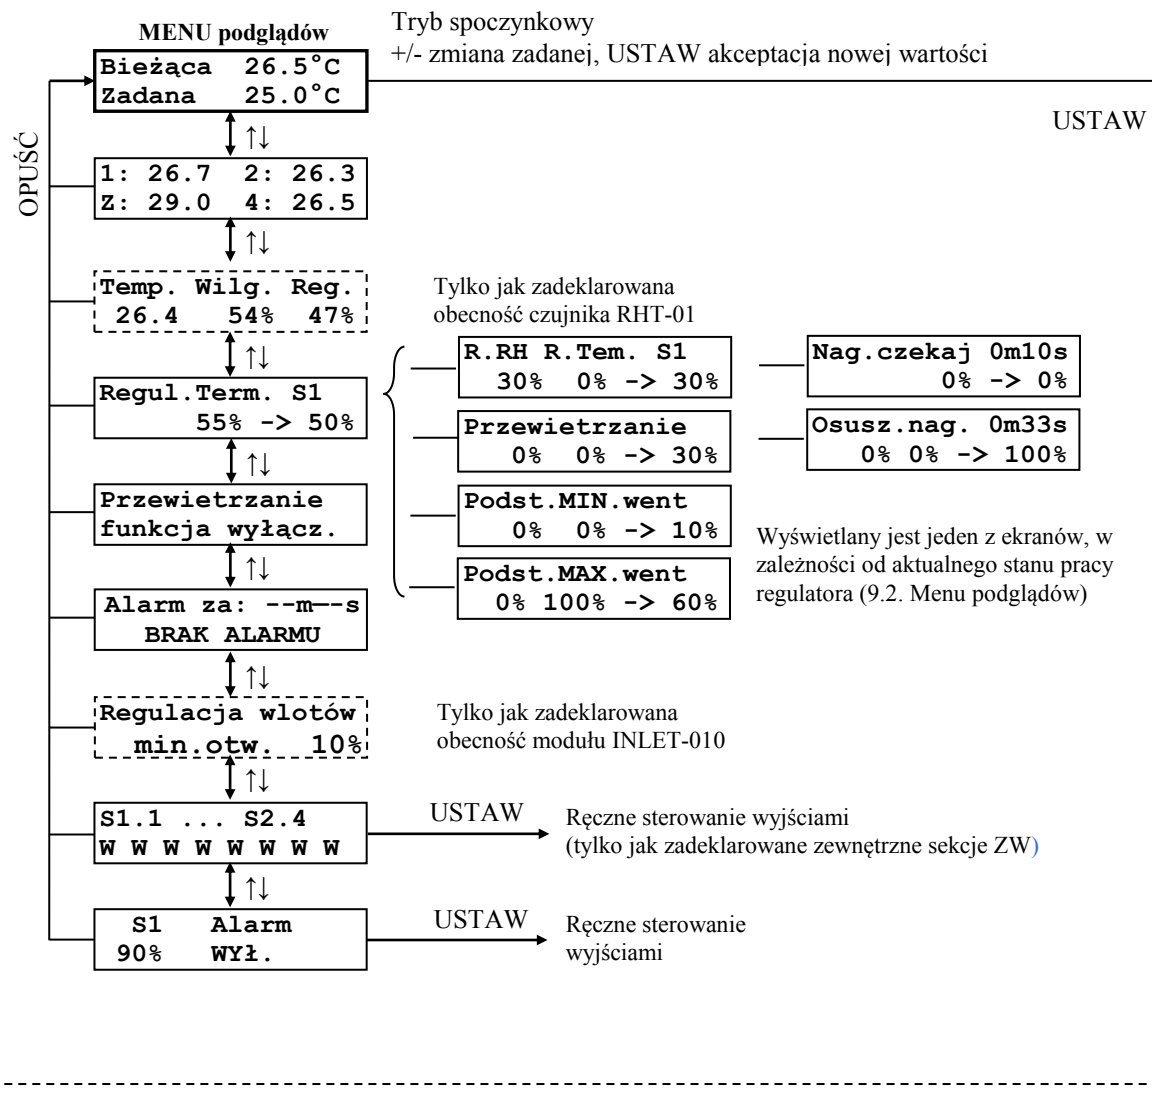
MENU podglądów

Tryb spoczynkowy
+/- zmiana zadanej, USTAW akceptacja nowej wartości

Bieżąca 26.5°C
Zadana 25.0°C

USTAW

OPUŚĆ

↑↓

1: 26.7 2: 26.3
Z: 29.0 4: 26.5

↑↓

Temp. Wilg. Reg.
26.4 54% 47%

Tylko jak zadeklarowana obecność czujnika RHT-01

↑↓

Regul.Term. S1
55% -> 50%

R.RH R.Tem. S1
30% 0% -> 30%

Nag.czekaj 0m10s
0% -> 0%

Przewietrzanie
0% 0% -> 30%

Osusz.nag. 0m33s
0% 0% -> 100%

↑↓

Przewietrzanie
funkcja wyłącz.

Podst.MIN.went
0% 0% -> 10%

Wyświetlany jest jeden z ekranów, w zależności od aktualnego stanu pracy regulatora (9.2. Menu podglądów)

↑↓

Podst.MAX.went
0% 100% -> 60%

Alarm za: --m--s
BRAK ALARMU

↑↓

Regulacja wlotów
min.otw. 10%

Tylko jak zadeklarowana obecność modułu INLET-010

↑↓

S1.1 ... S2.4
W W W W W W W W

USTAW

Ręczne sterowanie wyjściami
(tylko jak zadeklarowane zewnętrzne sekcje ZW)

↑↓

S1 Alarm
90% WYŁ.

USTAW

Ręczne sterowanie wyjściami